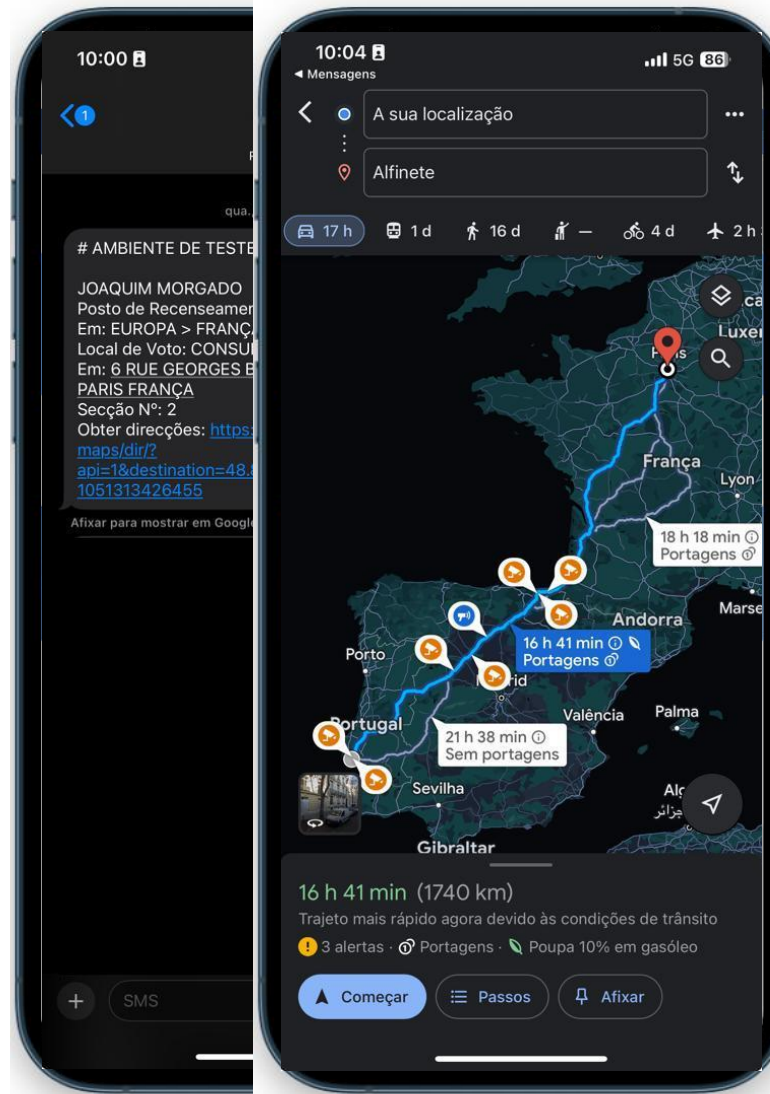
10:00

1

qua.

# AMBIENTE DE TESTE

JOAQUIM MORGADO
Posto de Recenseamen
Em: EUROPA > FRANÇ
Local de Voto: CONSU
Em: 6 RUE GEORGES B
PARIS FRANÇA
Secção Nº: 2
Obter direcções: https:
maps/dir/?
api=1&destination=48.
1051313426455

Afixar para mostrar em Google

SMS

10:04
◂ Mensagens
5G 86

A sua localização
Alfinete

17 h
1 d
16 d
—
4 d
2 h

Luxe
Paris
França
Lyon
18 h 18 min
Portagens
Andorra
Marse
16 h 41 min
Portagens
Porto
rid
Portugal
València
Palma
21 h 38 min
Sem portagens
Sevilha
Alg
جزائر
Gibraltar

16 h 41 min (1740 km)
Trajeto mais rápido agora devido às condições de trânsito
3 alertas · Portagens · Poupa 10% em gasóleo

Começar
Passos
Afixar